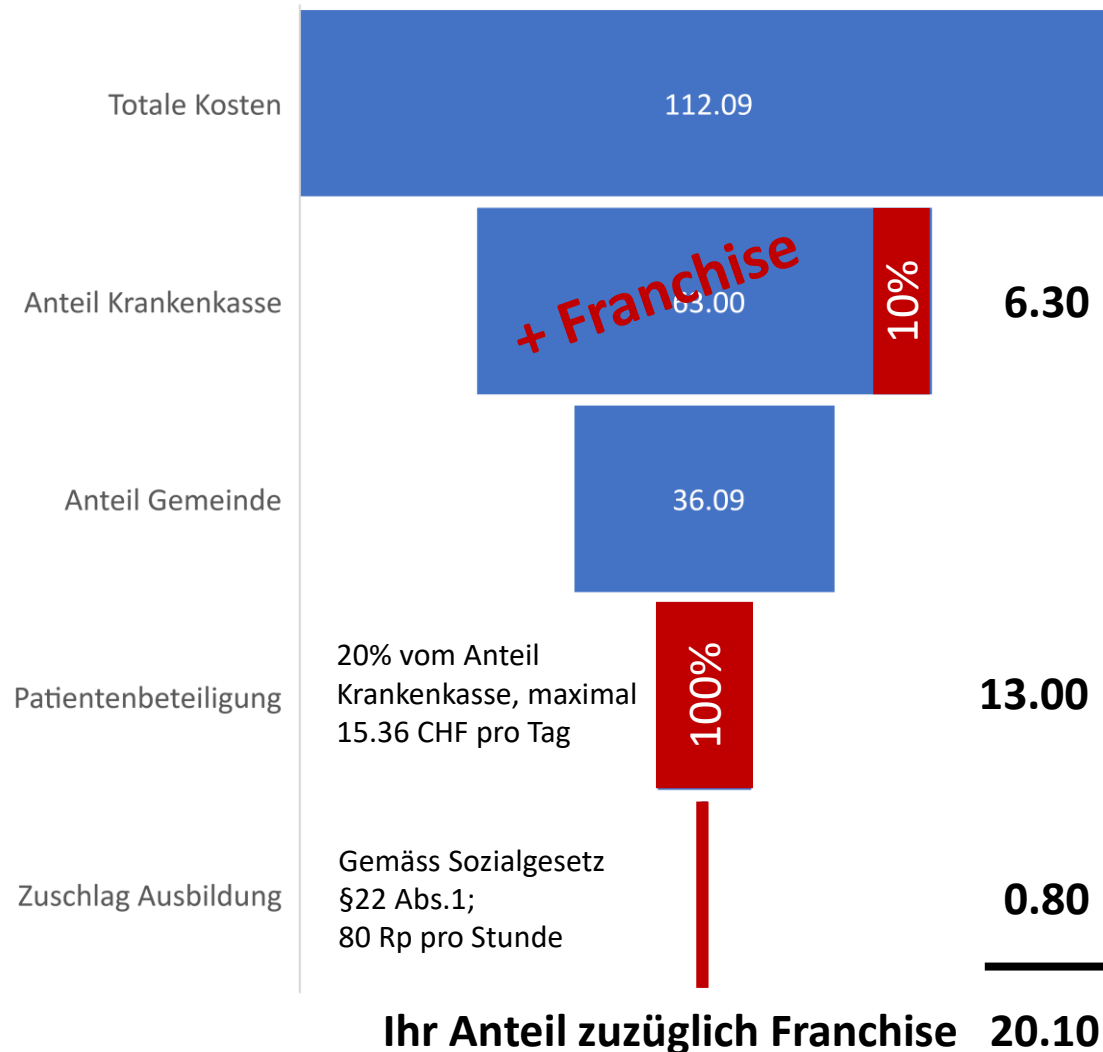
Totale Kosten
112.09

Anteil Krankenkasse
63.00
+ Franchise
10%
6.30

Anteil Gemeinde
36.09

Patientenbeteiligung
20% vom Anteil Krankenkasse, maximal 15.36 CHF pro Tag
100%
13.00

Zuschlag Ausbildung
Gemäss Sozialgesetz §22 Abs.1; 80 Rp pro Stunde
0.80

Ihr Anteil zuzüglich Franchise 20.10